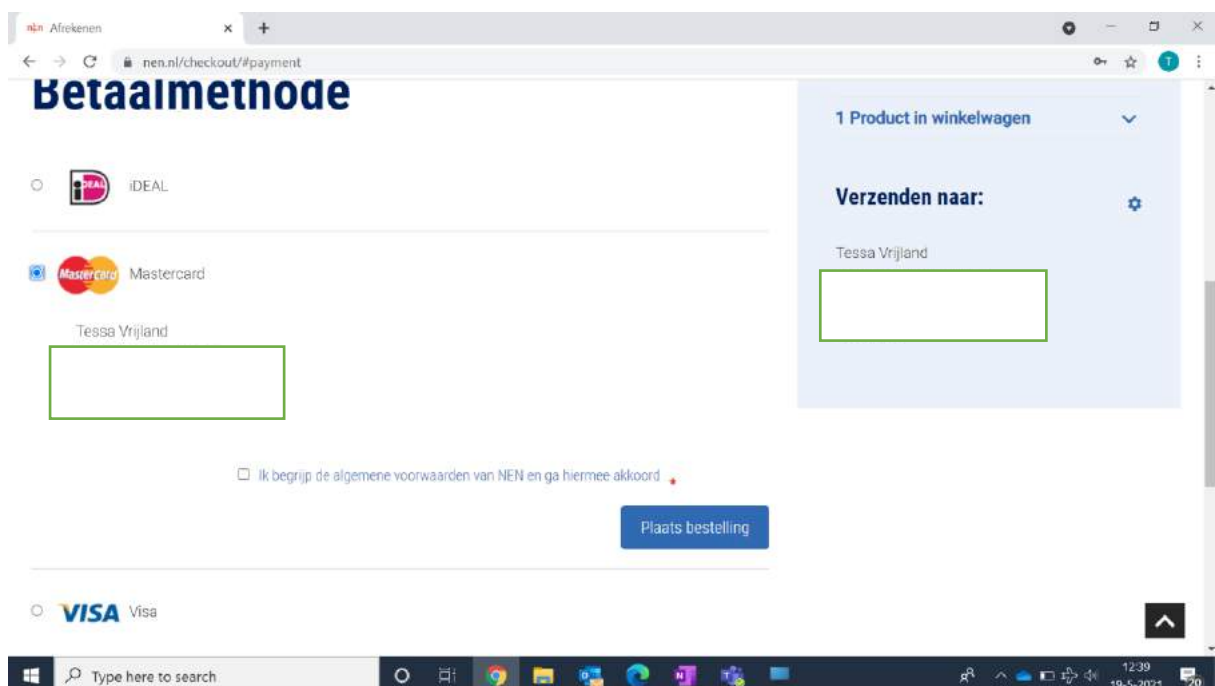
nen Afrekenen ×
nen.nl/checkout/#payment

Betaalmethode

iDEAL

Mastercard Mastercard

Tessa Vrijland

Ik begrijp de algemene voorwaarden van NEN en ga hiermee akkoord *

Plaats bestelling

VISA Visa

1 Product in winkelwagen

Verzenden naar:

Tessa Vrijland

Type here to search

12:39
19-5-2021